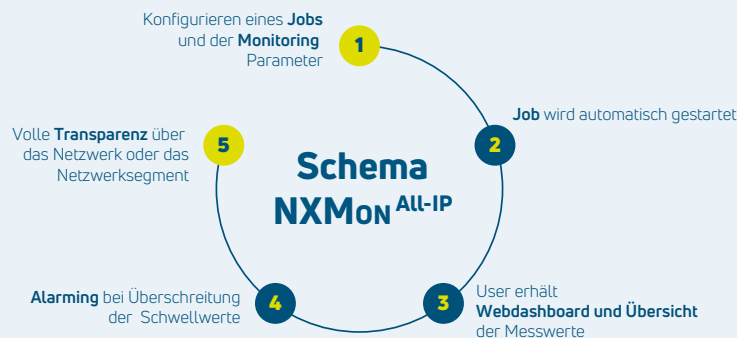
Konfigurieren eines **Jobs** und der **Monitoring** Parameter

1

**Job** wird automatisch gestartet

2

Volle **Transparenz** über das Netzwerk oder das Netzwerksegment

5

Schema
NXMON All-IP

**Alarming** bei Überschreitung der Schwellwerte

4

3

User erhält **Webdashboard und Übersicht** der Messwerte